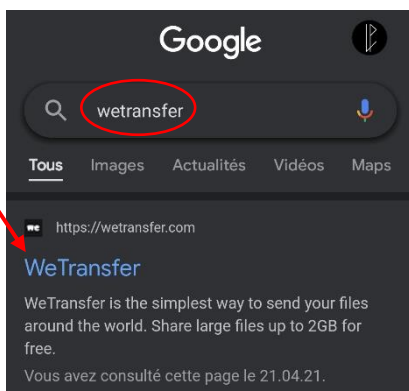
Google

wetransfer

Tous Images Actualités Vidéos Maps

we https://wetransfer.com

WeTransfer

WeTransfer is the simplest way to send your files around the world. Share large files up to 2GB for free.

Vous avez consulté cette page le 21.04.21.